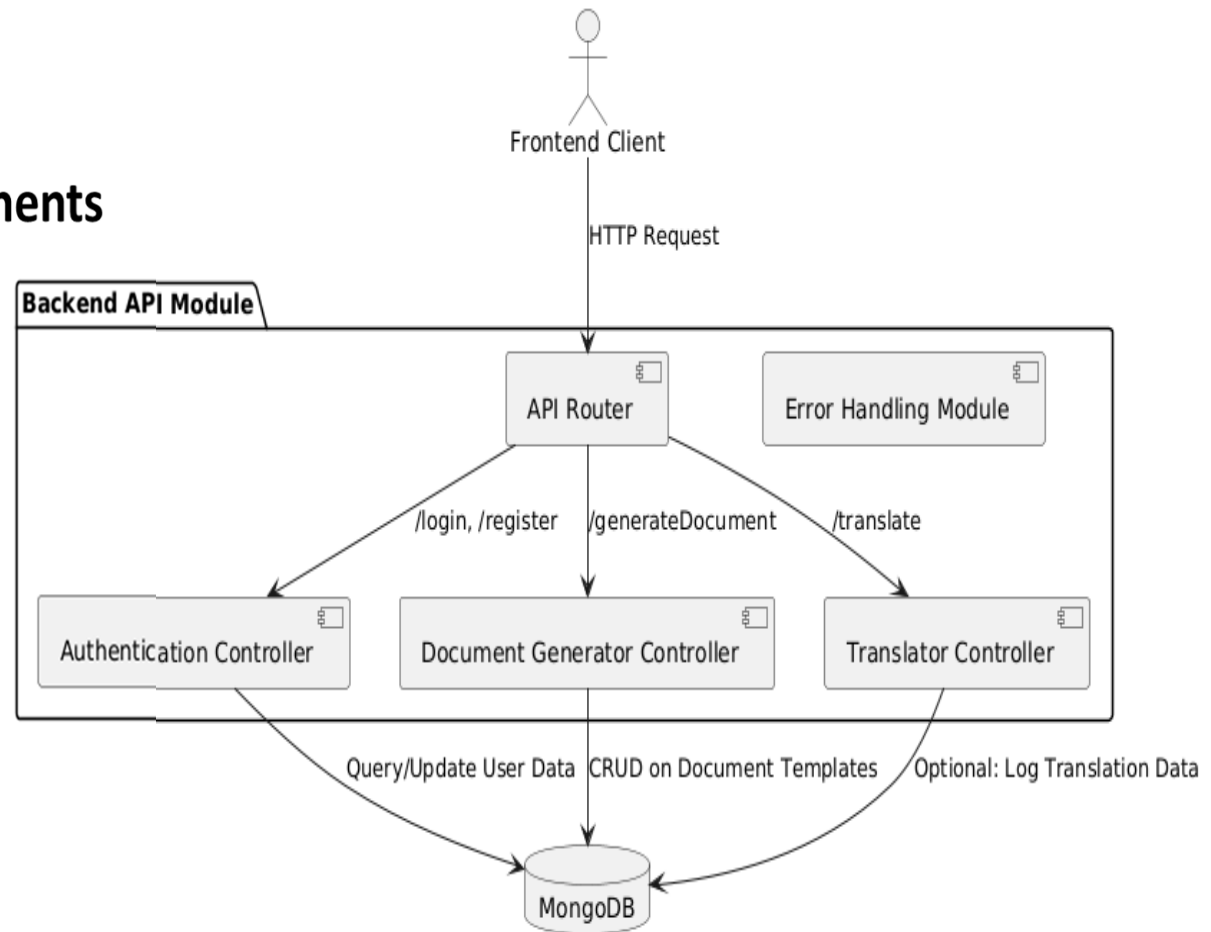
nents

Frontend Client

HTTP Request

Backend API Module

API Router

Error Handling Module

/login, /register

/generateDocument

/translate

Authentication Controller

Document Generator Controller

Translator Controller

Query/Update User Data

CRUD on Document Templates

Optional: Log Translation Data

MongoDB